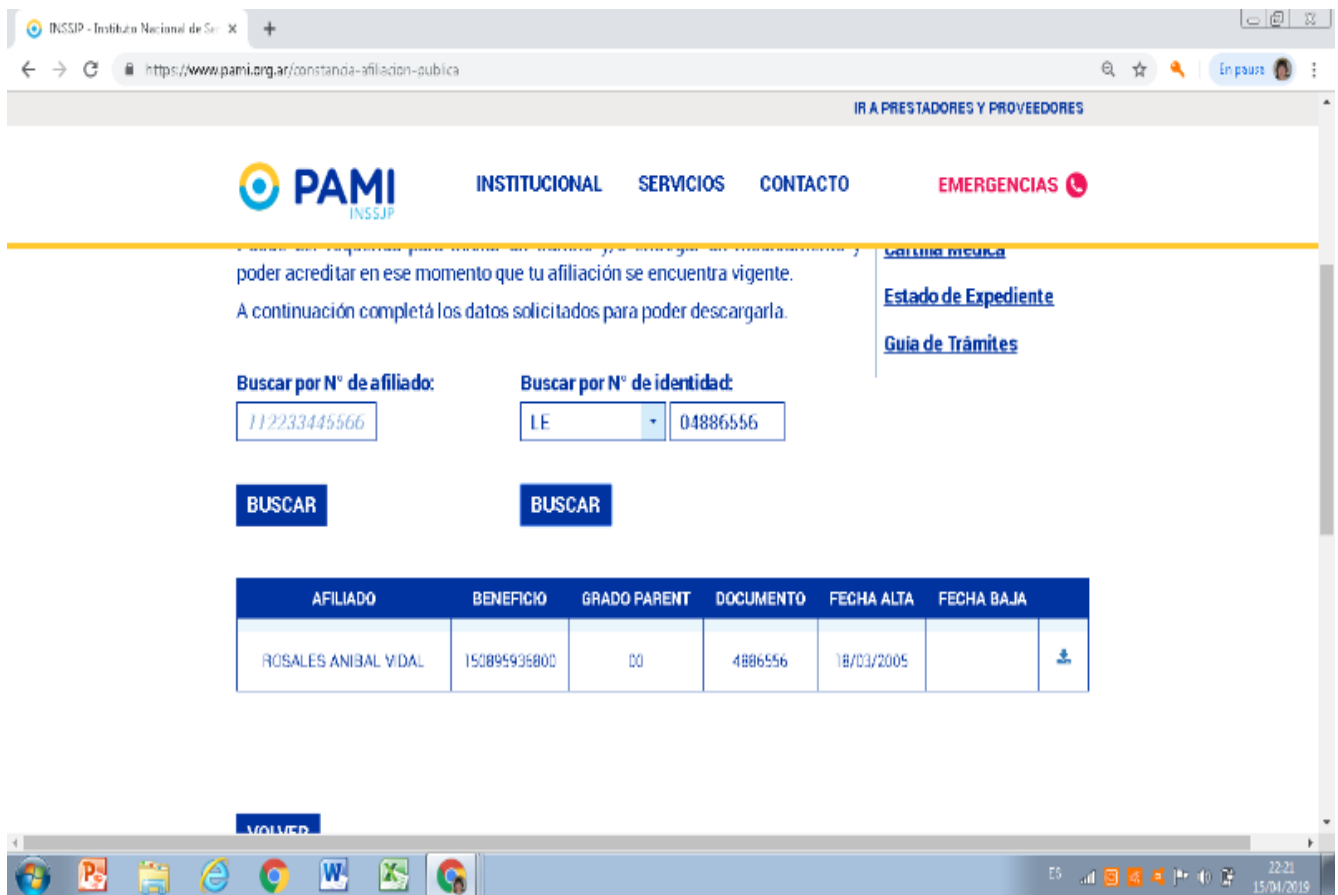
INSSJP - Instituto Nacional de Ser ×

https://www.pami.org.ar/constancia-afiliacion-publica

En pausa

IR A PRESTADORES Y PROVEEDORES

PAMI INSSJP

INSTITUCIONAL SERVICIOS CONTACTO EMERGENCIAS

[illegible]

poder acreditar en ese momento que tu afiliación se encuentra vigente.

A continuación completá los datos solicitados para poder descargarla.

Cartilla Médica

Estado de Expediente

Guia de Trámites

Buscar por N° de afiliado:

112233445566

BUSCAR

Buscar por N° de identidad:

LE

04886556

BUSCAR

| AFILIADO | BENEFICIO | GRADO PARENT | DOCUMENTO | FECHA ALTA | FECHA BAJA | |
|---|---|---|---|---|---|---|
| ROSALES ANIBAL VIDAL | 150895936800 | 00 | 4886556 | 18/03/2005 | | |

VOLVER

ES

22:21
15/04/2019